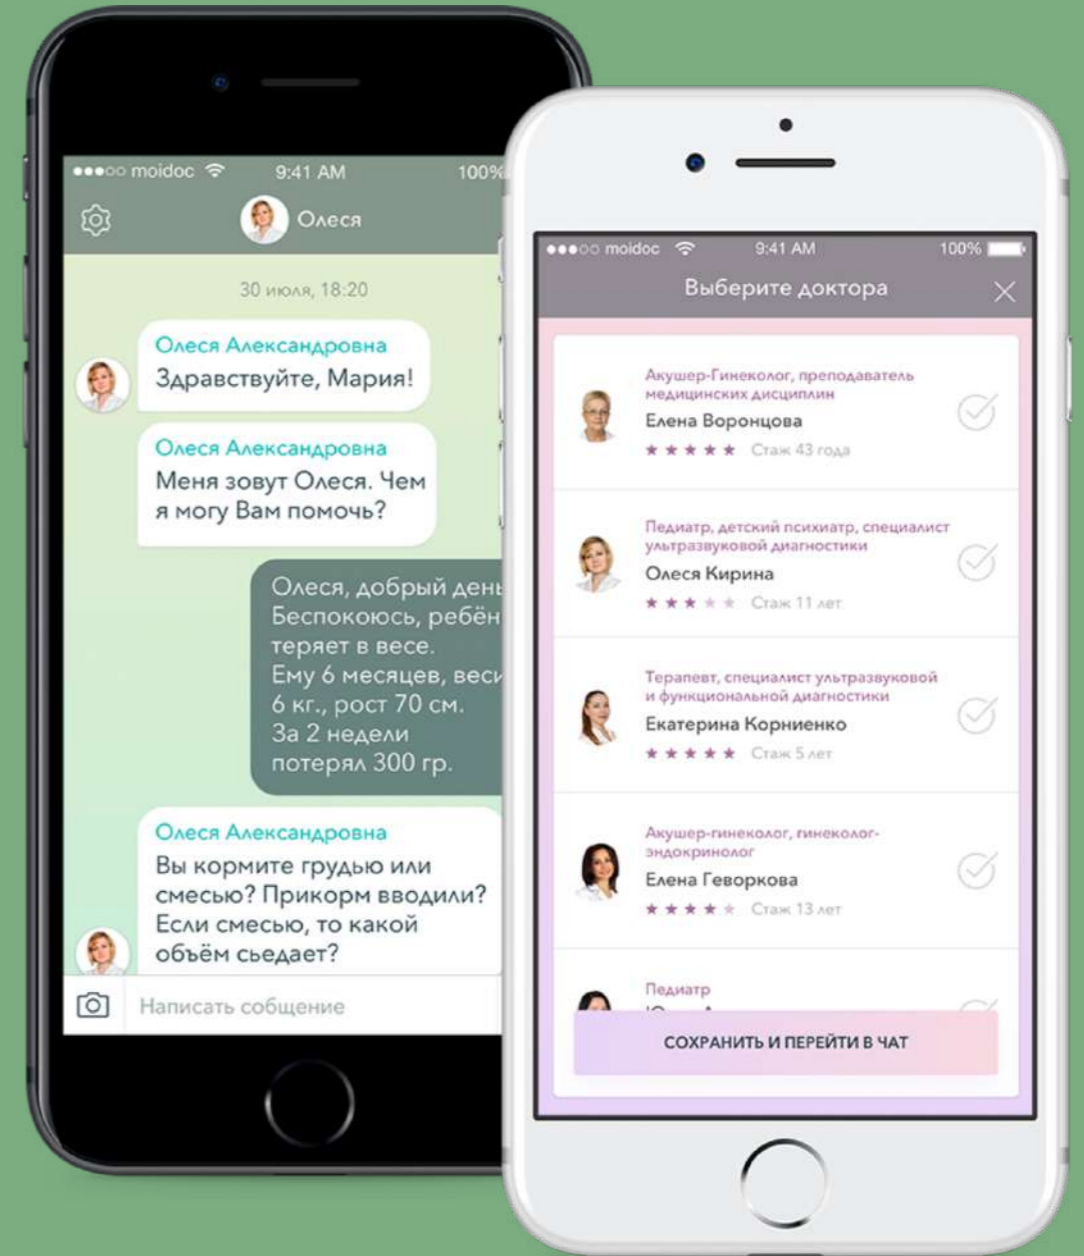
●●●○○ moidoc 9:41 AM 100%

Олеся

30 июля, 18:20

Олеся Александровна
Здравствуйте, Мария!

Олеся Александровна
Меня зовут Олеся. Чем я могу Вам помочь?

Олеся, добрый ден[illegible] Беспокоюсь, ребён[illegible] теряет в весе. Ему 6 месяцев, вес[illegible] 6 кг., рост 70 см. За 2 недели потерял 300 гр.

Олеся Александровна
Вы кормите грудью или смесью? Прикорм вводили? Если смесью, то какой объём сьедает?

Написать собщение

●●●○○ moidoc 9:41 AM 100%

Выберите доктора

Акушер-Гинеколог, преподаватель медицинских дисциплин
Елена Воронцова
★★★★★ Стаж 43 года

Педиатр, детский психиатр, специалист ультразвуковой диагностики
Олеся Кирина
★★★★★ Стаж 11 лет

Терапевт, специалист ультразвуковой и функциональной диагностики
Екатерина Корниенко
★★★★★ Стаж 5 лет

Акушер-гинеколог, гинеколог-эндокринолог
Елена Геворкова
★★★★★ Стаж 13 лет

Педиатр
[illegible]

СОХРАНИТЬ И ПЕРЕЙТИ В ЧАТ